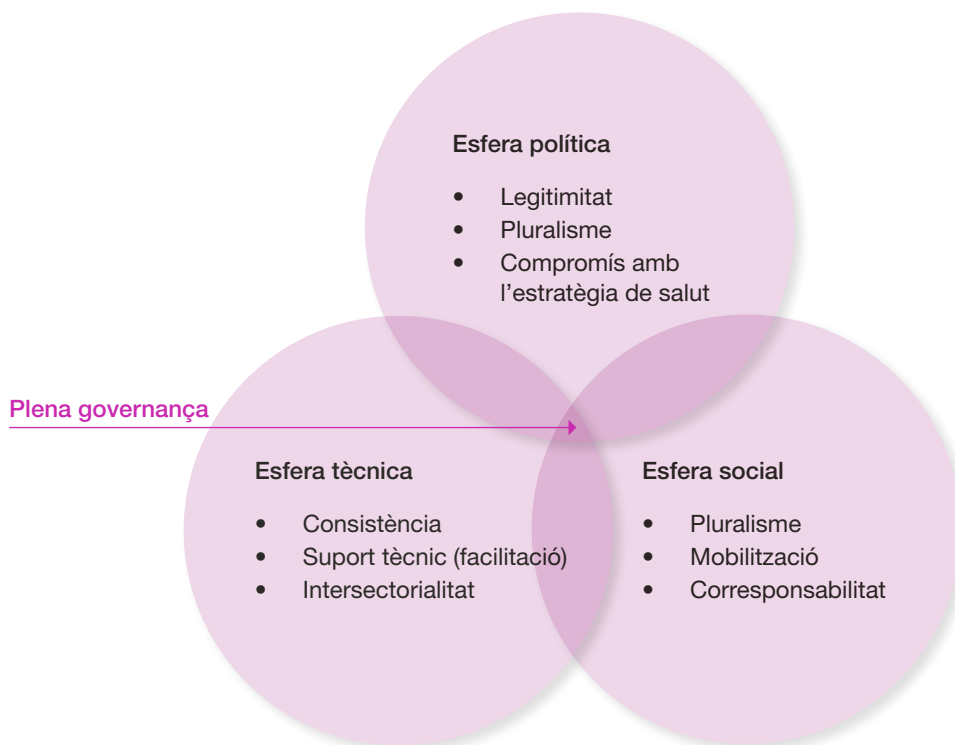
Esfera política

- Legitimitat
- Pluralisme
- Compromís amb l'estratègia de salut

Plena governança

Esfera tècnica

- Consistència
- Suport tècnic (facilitació)
- Intersectorialitat

Esfera social

- Pluralisme
- Mobilització
- Corresponsabilitat